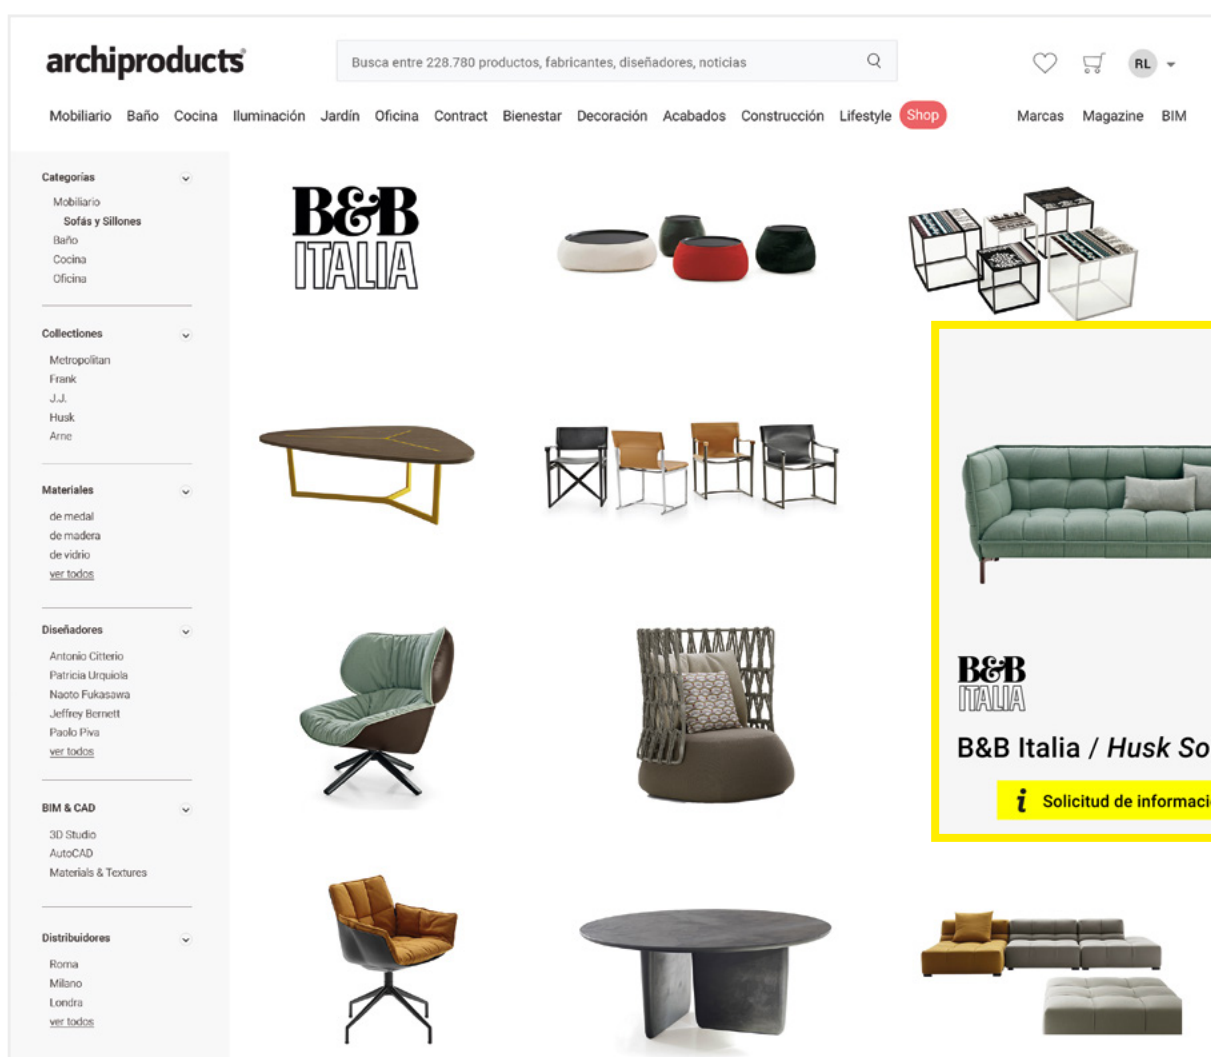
archiproducts

Busca entre 228.780 productos, fabricantes, diseñadores, noticias

RL

Mobiliario Baño Cocina Iluminación Jardín Oficina Contract Bienestar Decoración Acabados Construcción Lifestyle Shop Marcas Magazine BIM

Categorías
Mobiliario
Sofás y Sillones
Baño
Cocina
Oficina

Collectiones
Metropolitan
Frank
J.J.
Husk
Arne

Materiales
de metal
de madera
de vidrio
ver todos

Diseñadores
Antonio Citterio
Patricia Urquiola
Naoto Fukasawa
Jeffrey Bernett
Paolo Piva
ver todos

BIM & CAD
3D Studio
AutoCAD
Materials & Textures

Distribuidores
Roma
Milano
Londra
ver todos

B&B ITALIA

B&B ITALIA

B&B Italia / Husk So

Solicitud de informaci